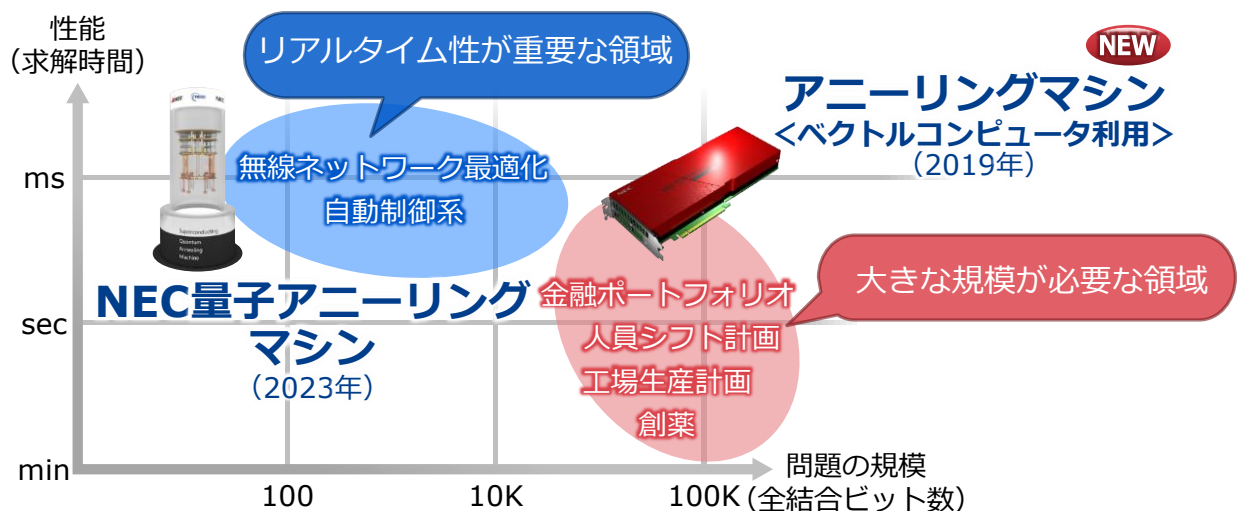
性能
（求解時間）

リアルタイム性が重要な領域

NEW

アニーリングマシン
＜ベクトルコンピュータ利用＞
（2019年）

ms

無線ネットワーク最適化
自動制御系

Superconducting Quantum Annealing Machine

大きな規模が必要な領域

NEC量子アニーリングマシン
（2023年）

金融ポートフォリオ
人員シフト計画
工場生産計画
創薬

sec

min

問題の規模

100

10K

100K（全結合ビット数）